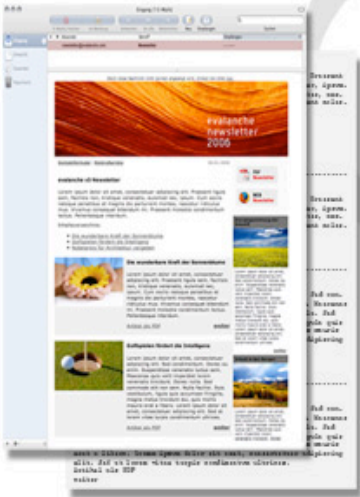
evalanche newsletter 2006

Evalanche v3 Newsletter

Die wunderbare Kraft der Sonnenblume

Golfspielen fördert die Intelligenz

Anfrage als PDF

weiter

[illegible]

Lorem ipsum dolor sit amet, consectetuer adipiscing elit. Sed ut labore verbs turpis condimentum ultricies.

Artikel als PDF

weiter